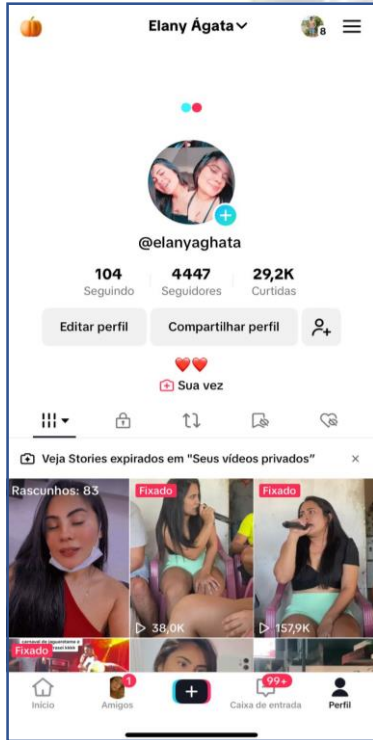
Elany Ágata

8

@elanyaghata

104
Seguindo

4447
Seguidores

29,2K
Curtidas

Editar perfil

Compartilhar perfil

❤️❤️

Sua vez

Veja Stories expirados em "Seus vídeos privados"

×

Rascunhos: 83

Fixado

38,0K

Fixado

157,9K

Fixado

Início

1
Amigos

99+
Caixa de entrada

Perfil